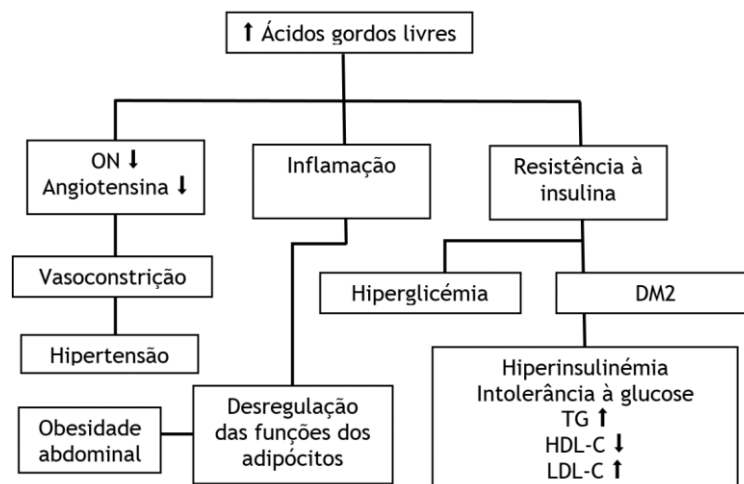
↑ Ácidos gordos livres

ON ↓
Angiotensina ↓

Inflamação

Resistência à insulina

Vasoconstrição

Hipertensão

Hiperglicémia

DM2

Hiperinsulinémia
Intolerância à glucose
TG ↑
HDL-C ↓
LDL-C ↑

Obesidade abdominal

Desregulação das funções dos adipócitos